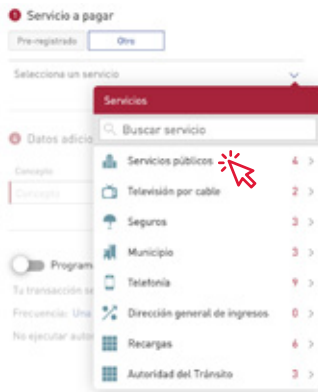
1 Servicio a pagar

Pre-registrado | Otro

Selecciona un servicio

4 Datos adicio

Concepto

Concepto

Programa

Tu transacción se

Frecuencia: Una

No ejecutar autor

Servicios

Buscar servicio

Servicios públicos 4 >

Televisión por cable 2 >

Seguros 3 >

Municipio 3 >

Telefonía 9 >

Dirección general de ingresos 0 >

Recargas 6 >

Autoridad del Tránsito 3 >